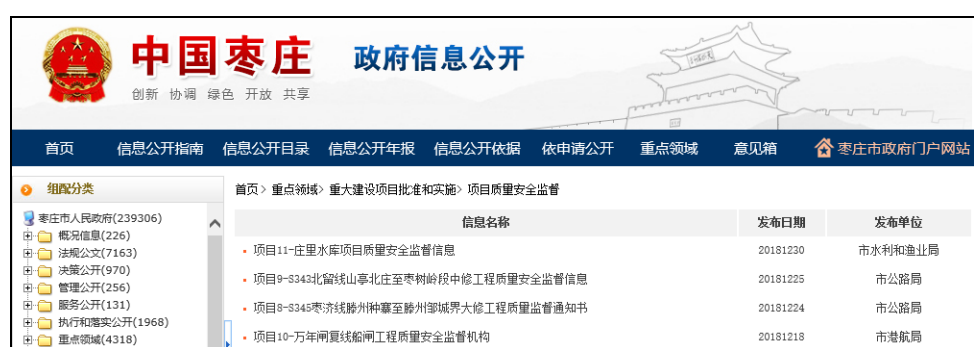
中国枣庄
创新 协调 绿色 开放 共享
政府信息公开

首页 信息公开指南 信息公开目录 信息公开年报 信息公开依据 依申请公开 重点领域 意见箱 枣庄市政府门户网站

组配分类
枣庄市人民政府(239306)
概况信息(226)
法规公文(7163)
决策公开(970)
管理公开(256)
服务公开(131)
执行和落实公开(1968)
重点领域(4318)

首页 > 重点领域 > 重大建设项目批准和实施 > 项目质量安全监督

| 信息名称 | 发布日期 | 发布单位 |
|---|---|---|
| 项目11-庄里水库项目质量安全监督信息 | 20181230 | 市水利和渔业局 |
| 项目9-S343北留线山亭北庄至枣树岭段中修工程质量安全监督信息 | 20181225 | 市公路局 |
| 项目8-S345枣济线滕州种寨至滕州邹城界大修工程质量监督通知书 | 20181224 | 市公路局 |
| 项目10-万年闸复线船闸工程质量安全监督机构 | 20181218 | 市港航局 |